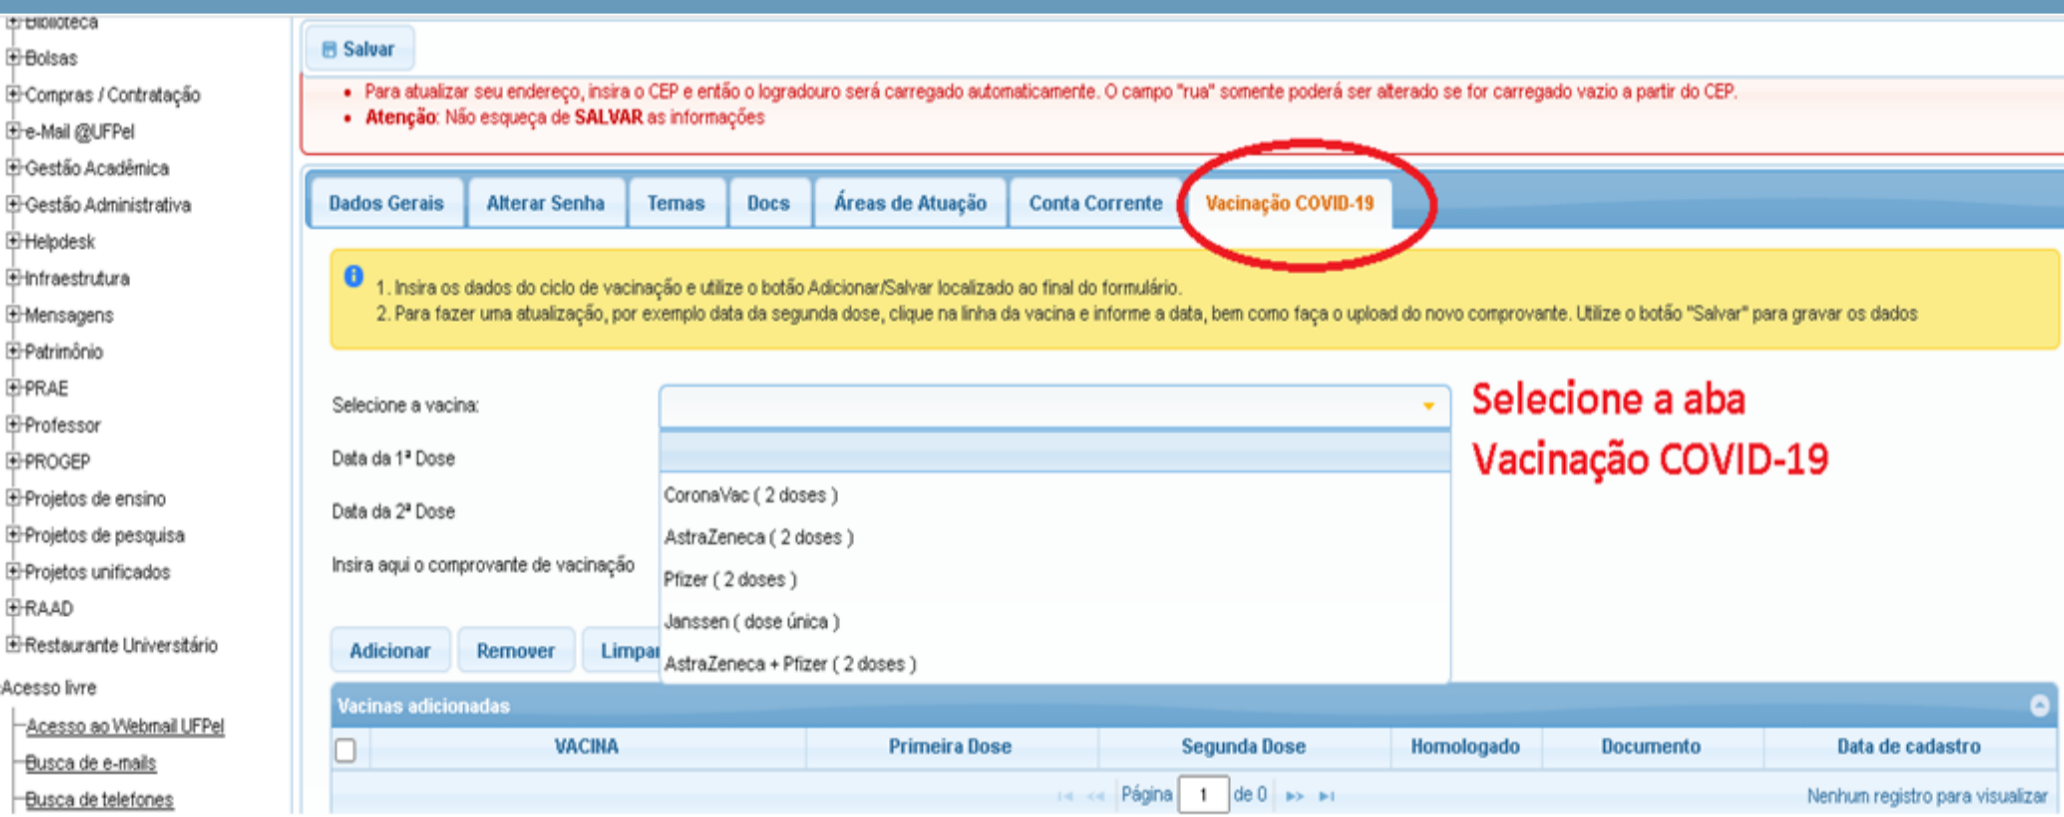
Biblioteca
Bolsas
Compras / Contratação
e-Mail @UFPel
Gestão Acadêmica
Gestão Administrativa
Helpdesk
Infraestrutura
Mensagens
Patrimônio
PRAE
Professor
PROGEP
Projetos de ensino
Projetos de pesquisa
Projetos unificados
RAAD
Restaurante Universitário
Acesso livre
Acesso ao Webmail UFPel
Busca de e-mails
Busca de telefones

Salvar

• Para atualizar seu endereço, insira o CEP e então o logradouro será carregado automaticamente. O campo "rua" somente poderá ser alterado se for carregado vazio a partir do CEP.
• Atenção: Não esqueça de SALVAR as informações

Dados Gerais | Alterar Senha | Temas | Docs | Áreas de Atuação | Conta Corrente | Vacinação COVID-19

1. Insira os dados do ciclo de vacinação e utilize o botão Adicionar/Salvar localizado ao final do formulário.
2. Para fazer uma atualização, por exemplo data da segunda dose, clique na linha da vacina e informe a data, bem como faça o upload do novo comprovante. Utilize o botão "Salvar" para gravar os dados

Selecione a vacina:
Data da 1ª Dose
Data da 2ª Dose
Insira aqui o comprovante de vacinação

CoronaVac ( 2 doses )
AstraZeneca ( 2 doses )
Pfizer ( 2 doses )
Janssen ( dose única )
AstraZeneca + Pfizer ( 2 doses )

Selecione a aba
Vacinação COVID-19

Adicionar | Remover | Limpar

Vacinas adicionadas

| | VACINA | Primeira Dose | Segunda Dose | Homologado | Documento | Data de cadastro |
|---|---|---|---|---|---|---|

Página 1 de 0
Nenhum registro para visualizar